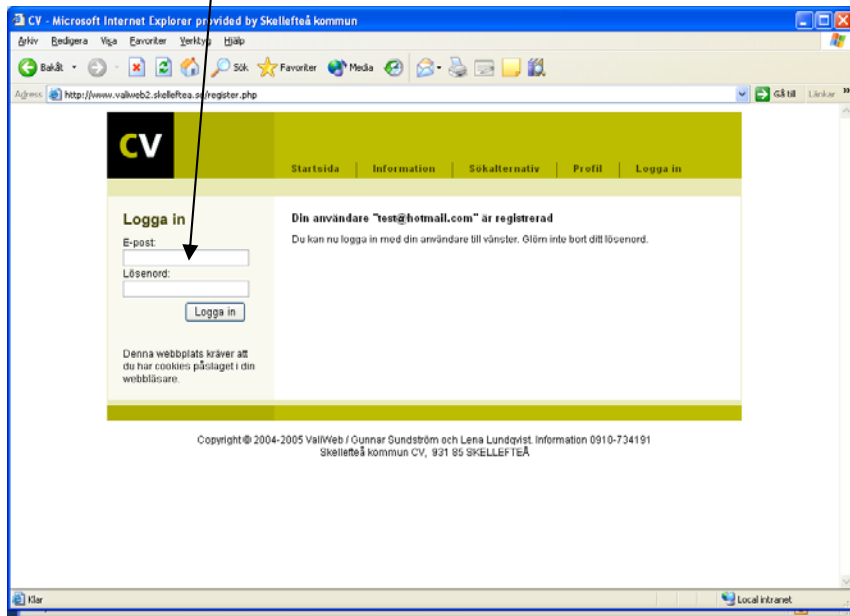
CV - Microsoft Internet Explorer provided by Skellefteå kommun

Arkiv Redigera Visa Favoriter Verktyg Hjälp

Bakåt Sök Favoriter Media

Adress http://www.valiweb2.skelleftea.se/register.php Gå till Länkar

CV

Startsida | Information | Sökalternativ | Profil | Logga in

Logga in

E-post:

Lösenord:

Logga in

Denna webbplats kräver att du har cookies påslaget i din webbläsare.

Din användare "test@hotmail.com" är registrerad

Du kan nu logga in med din användare till vänster. Glöm inte bort ditt lösenord.

Copyright © 2004-2005 ValiWeb / Gunnar Sundström och Lena Lundqvist. Information 0910-734191
Skellefteå kommun CV, 931 85 SKELLEFTEÅ

Klar

Local intranet